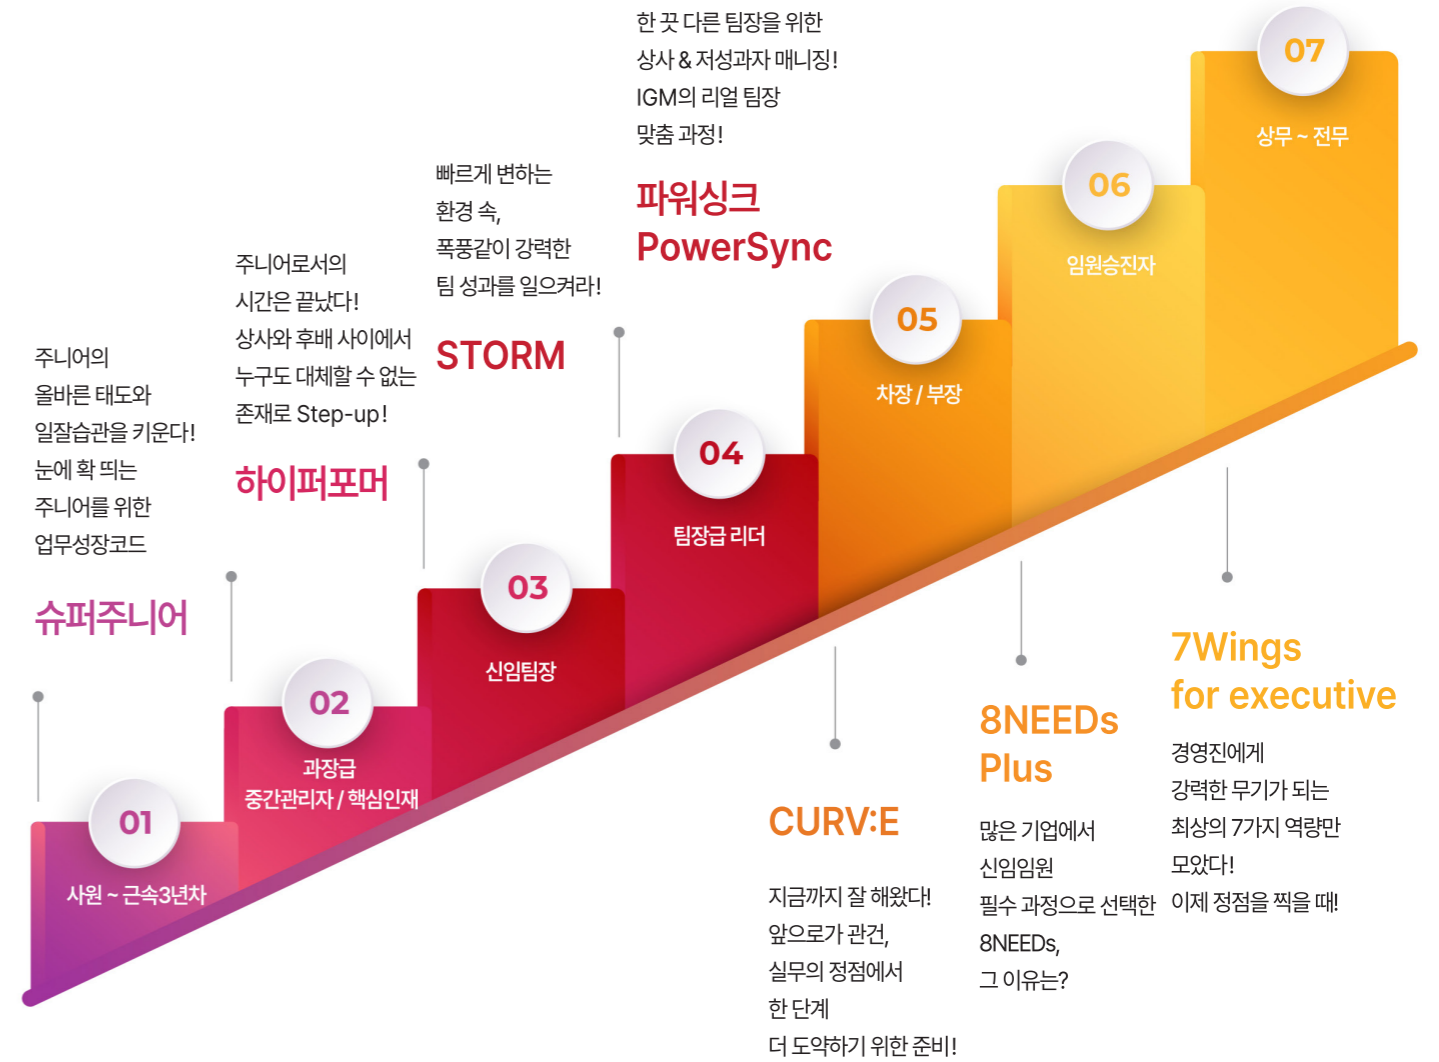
주니어의
올바른 태도와
일잘습관을 키운다!
눈에 확 띄는
주니어를 위한
업무성장코드

슈퍼주니어

주니어로서의
시간은 끝났다!
상사와 후배 사이에서
누구도 대체할 수 없는
존재로 Step-up!

하이퍼포머

빠르게 변하는
환경 속,
폭풍같이 강력한
팀 성과를 일으켜라!

STORM

한 끗 다른 팀장을 위한
상사 & 저성과자 매니징!
IGM의 리얼 팀장
맞춤 과정!

파워싱크
PowerSync

07
상무 ~ 전무

06
임원승진자

05
차장 / 부장

04
팀장급 리더

03
신임팀장

02
과장급
중간관리자 / 핵심인재

01
사원 ~ 근속3년차

CURV:E

지금까지 잘 해왔다!
앞으로가 관건,
실무의 정점에서
한 단계
더 도약하기 위한 준비!

8NEEDs
Plus

많은 기업에서
신임임원
필수 과정으로 선택한
8NEEDs,
그 이유는?

7Wings
for executive

경영진에게
강력한 무기가 되는
최상의 7가지 역량만
모았다!
이제 정점을 찍을 때!